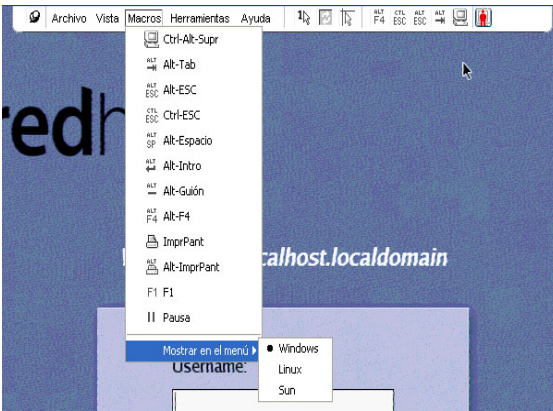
Archivo Vista Macros Herramientas Ayuda

ALT F4 CTL ESC ALT ESC ALT

Ctrl-Alt-Supr
ALT Alt-Tab
ALT ESC Alt-ESC
CTL ESC Ctrl-ESC
ALT SP Alt-Espacio
ALT Alt-Intro
ALT Alt-Guión
F4 Alt-F4
ImprPant
Alt-ImprPant
F1 F1
II Pausa
Mostrar en el menú
• Windows
Linux
Sun

redh

calhost.localdomain

Username: